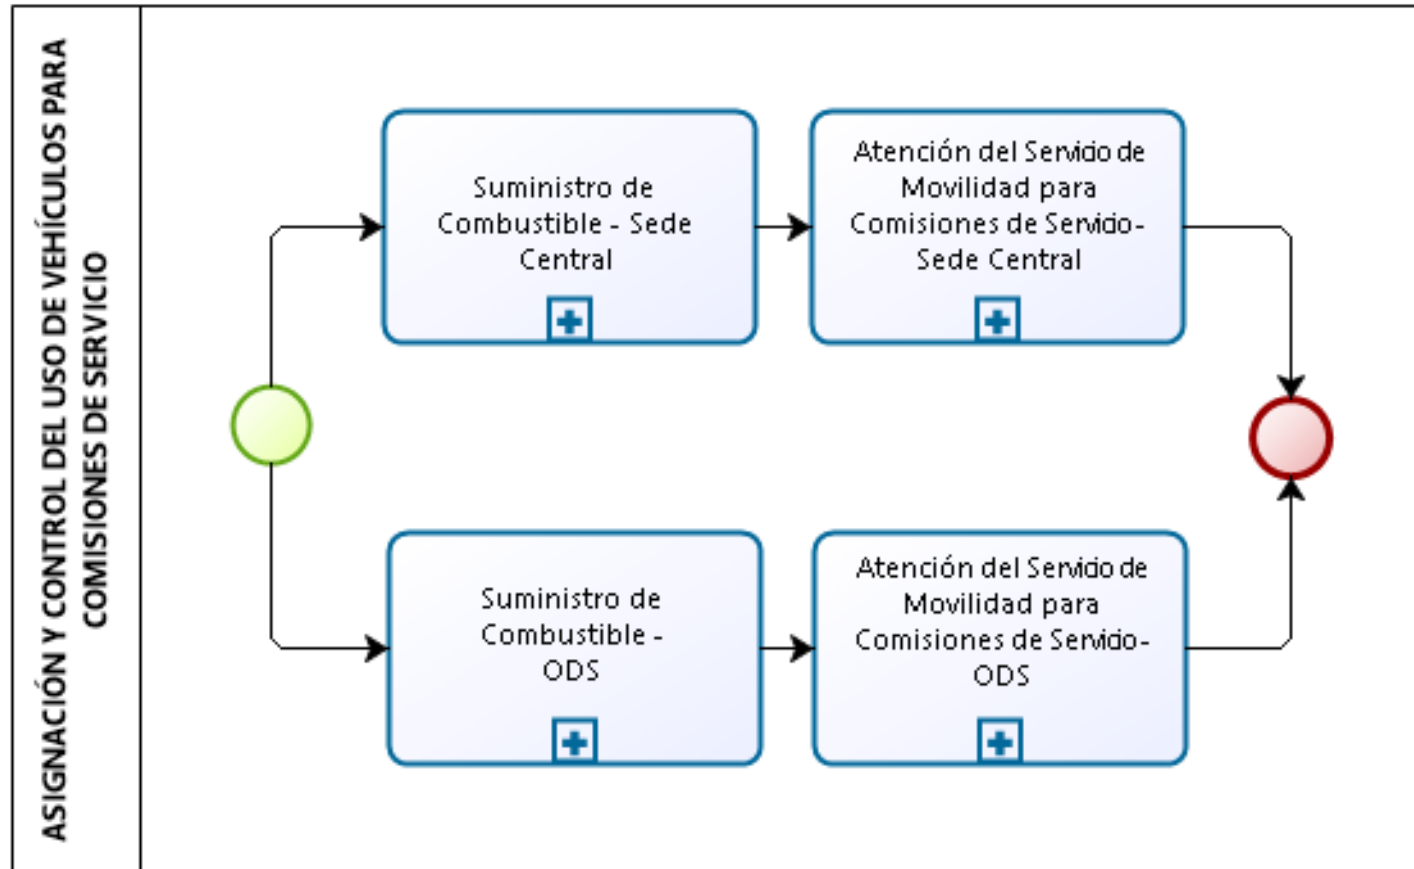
ASIGNACIÓN Y CONTROL DEL USO DE VEHÍCULOS PARA COMISIONES DE SERVICIO

Suministro de Combustible - Sede Central

Atención del Servicio de Movilidad para Comisiones de Servicio- Sede Central

Suministro de Combustible - ODS

Atención del Servicio de Movilidad para Comisiones de Servicio- ODS